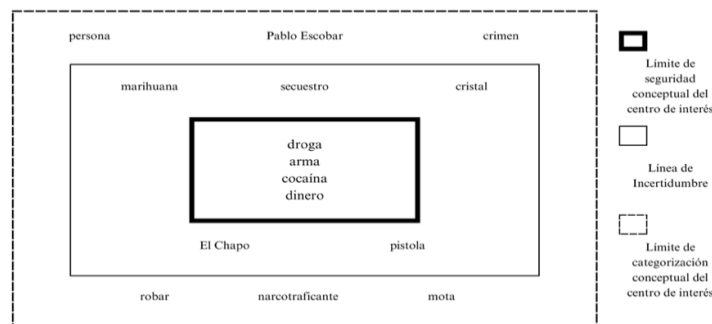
persona Pablo Escobar crimen

marihuana secuestro cristal

droga
arma
cocaína
dinero

El Chapo pistola

robar narcotraficante mota

Límite de seguridad conceptual del centro de interés

Línea de Incertidumbre

Límite de categorización conceptual del centro de interés